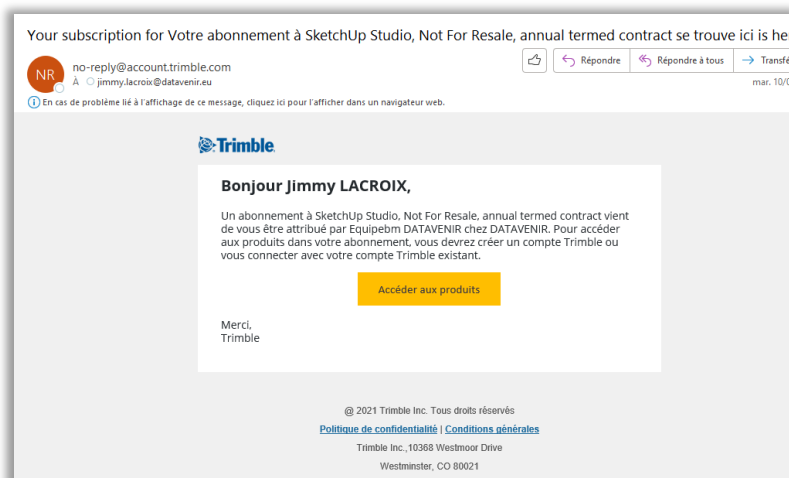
Your subscription for Votre abonnement à SketchUp Studio, Not For Resale, annual termed contract se trouve ici is he

NR

no-reply@account.trimble.com

À jimmy.lacroix@datavenir.eu

Répondre | Répondre à tous | Transfé

mar. 10/0

En cas de problème lié à l'affichage de ce message, cliquez ici pour l'afficher dans un navigateur web.

Trimble.

Bonjour Jimmy LACROIX,

Un abonnement à SketchUp Studio, Not For Resale, annual termed contract vient de vous être attribué par Equipebm DATAVENIR chez DATAVENIR. Pour accéder aux produits dans votre abonnement, vous devrez créer un compte Trimble ou vous connecter avec votre compte Trimble existant.

Accéder aux produits

Merci,
Trimble

@ 2021 Trimble Inc. Tous droits réservés

Politique de confidentialité | Conditions générales

Trimble Inc.,10368 Westmoor Drive

Westminster, CO 80021